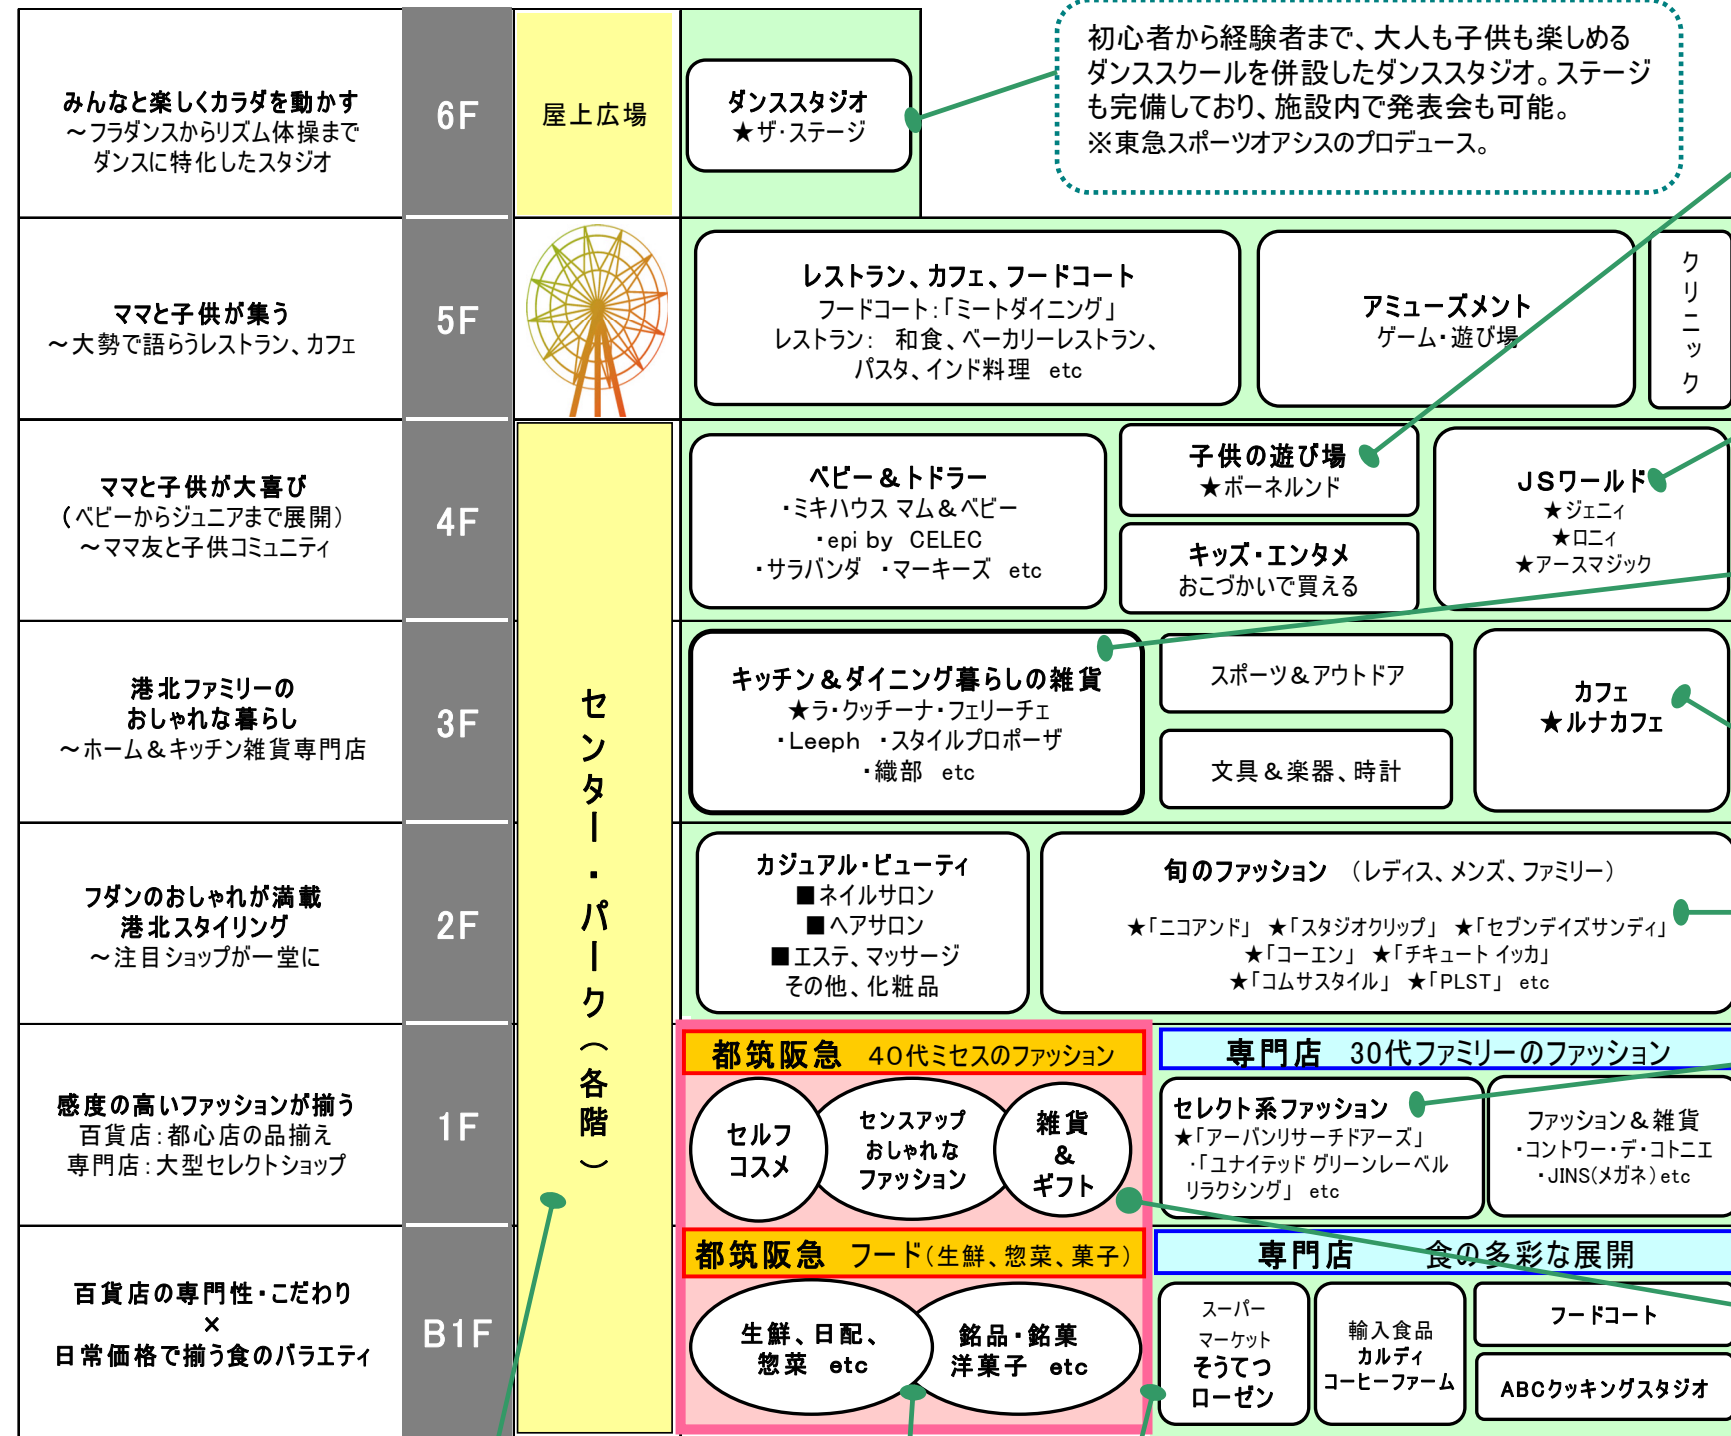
みんなと楽しくカラダを動かす
～フラダンスからリズム体操まで
ダンスに特化したスタジオ

6F

屋上広場

ダンススタジオ
★ザ・ステージ

初心者から経験者まで、大人も子供も楽しめるダンススクールを併設したダンススタジオ。ステージも完備しており、施設内で発表会も可能。
※東急スポーツオアシスのプロデュース。

ママと子供が集う
～大勢で語らうレストラン、カフェ

5F

レストラン、カフェ、フードコート
フードコート:「ミートダイニング」
レストラン: 和食、ベーカリーレストラン、パスタ、インド料理 etc

アミューズメント
ゲーム・遊び場

クリニック

ママと子供が大喜び
(ベビーからジュニアまで展開)
～ママ友と子供コミュニティ

4F

ベビー＆トドラー
・ミキハウス マム＆ベビー
・epi by CELEC
・サラバンダ ・マーキーズ etc

子供の遊び場
★ボーネルンド

キッズ・エンタメ
おこづかいで買える

JSワールド
★ジェニィ
★ロニィ
★アースマジック

港北ファミリーの
おしゃれな暮らし
～ホーム＆キッチン雑貨専門店

3F

キッチン＆ダイニング暮らしの雑貨
★ラ・クッチーナ・フェリーチェ
・Leeph ・スタイルプロポーザ
・織部 etc

スポーツ＆アウトドア

文具＆楽器、時計

カフェ
★ルナカフェ

センター・パーク(各階)

フダンのおしゃれが満載
港北スタイリング
～注目ショップが一堂に

2F

カジュアル・ビューティ
■ネイルサロン
■ヘアサロン
■エステ、マッサージ
その他、化粧品

旬のファッション (レディス、メンズ、ファミリー)
★「ニコアンド」 ★「スタジオクリップ」 ★「セブンデイズサンデイ」
★「コーエン」 ★「チキュート イッカ」
★「コムサスタイル」 ★「PLST」 etc

感度の高いファッションが揃う
百貨店:都心店の品揃え
専門店:大型セレクトショップ

1F

都筑阪急 40代ミセスのファッション

セルフコスメ

センスアップ
おしゃれな
ファッション

雑貨
＆
ギフト

専門店 30代ファミリーのファッション

セレクト系ファッション
★「アーバンリサーチドアーズ」
・「ユナイテッド グリーンレーベル リラクシング」 etc

ファッション＆雑貨
・コントワー・デ・コトニエ
・JINS(メガネ) etc

百貨店の専門性・こだわり
×
日常価格で揃う食のバラエティ

B1F

都筑阪急 フード(生鮮、惣菜、菓子)

生鮮、日配、
惣菜 etc

銘品・銘菓
洋菓子 etc

専門店 食の多彩な展開

スーパーマーケット
そうてつ
ローゼン

輸入食品
カルディ
コーヒーファーム

フードコート

ABCクッキングスタジオ